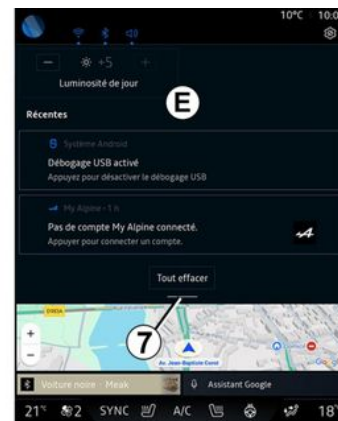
10°C 10:0

− +5 +

Luminosité de jour

E

Récentes

Système Android

Débogage USB activé

Appuyez pour désactiver le débogage USB

My Alpine · 1 h

Pas de compte My Alpine connecté.

Appuyer pour connecter un compte.

Tout effacer

7

+

−

D983A

Voiture noire · Meak

Assistant Google

21° 2 SYNC A/C 18°